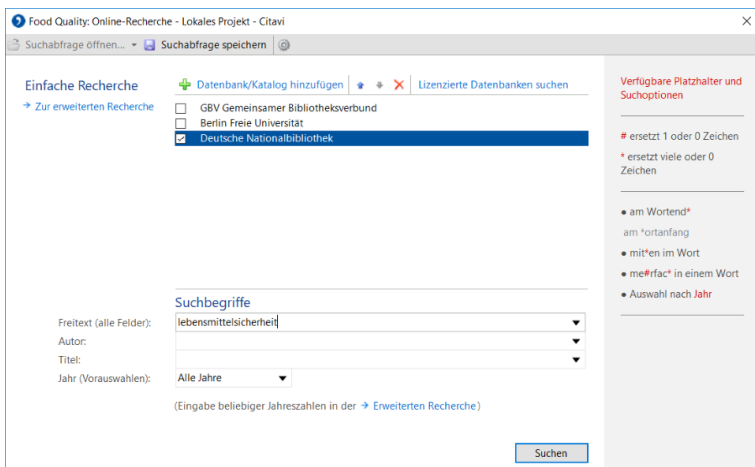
Food Quality: Online-Recherche - Lokales Projekt - Citavi

Suchabfrage öffnen... ▾ Suchabfrage speichern

Einfache Recherche

→ Zur erweiterten Recherche

Datenbank/Katalog hinzufügen

Lizenzierte Datenbanken suchen

GBV Gemeinsamer Bibliotheksverbund
Berlin Freie Universität
Deutsche Nationalbibliothek

Suchbegriffe

Freitext (alle Felder): lebensmittelsicherheit
Autor:
Titel:
Jahr (Vorauswahlen): Alle Jahre

(Eingabe beliebiger Jahreszahlen in der → Erweiterten Recherche)

Suchen

Verfügbare Platzhalter und Suchoptionen

# ersetzt 1 oder 0 Zeichen

* ersetzt viele oder 0 Zeichen

• am Wortend*
am *ortanfang
• mit*en im Wort
• me#rfac* in einem Wort
• Auswahl nach Jahr